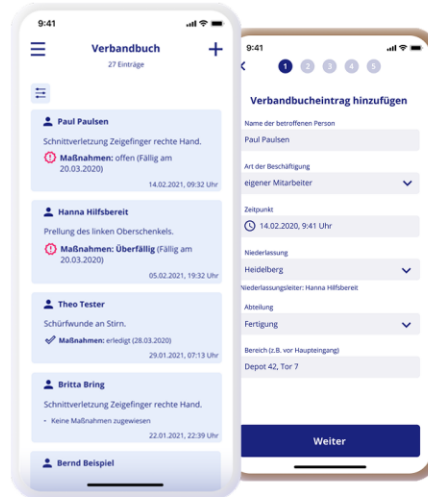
9:41

Verbandbuch
27 Einträge

Paul Paulsen
Schnittverletzung Zeigefinger rechte Hand.
Maßnahmen: offen (Fällig am 20.03.2020)
14.02.2021, 09:32 Uhr

Hanna Hilfsbereit
Prellung des linken Oberschenkels.
Maßnahmen: Überfällig (Fällig am 20.03.2020)
05.02.2021, 19:32 Uhr

Theo Tester
Schürfwunde an Stirn.
Maßnahmen: erledigt (28.03.2020)
29.01.2021, 07:13 Uhr

Britta Bring
Schnittverletzung Zeigefinger rechte Hand.
- Keine Maßnahmen zugewiesen
22.01.2021, 22:39 Uhr

Bernd Beispiel

9:41
1 2 3 4 5

Verbandbucheintrag hinzufügen

Name der betroffenen Person
Paul Paulsen

Art der Beschäftigung
eigener Mitarbeiter

Zeitpunkt
14.02.2020, 9:41 Uhr

Niederlassung
Heidelberg
Niederlassungsleiter: Hanna Hilfsbereit

Abteilung
Fertigung

Bereich (z.B. vor Haupteingang)
Depot 42, Tor 7

Weiter